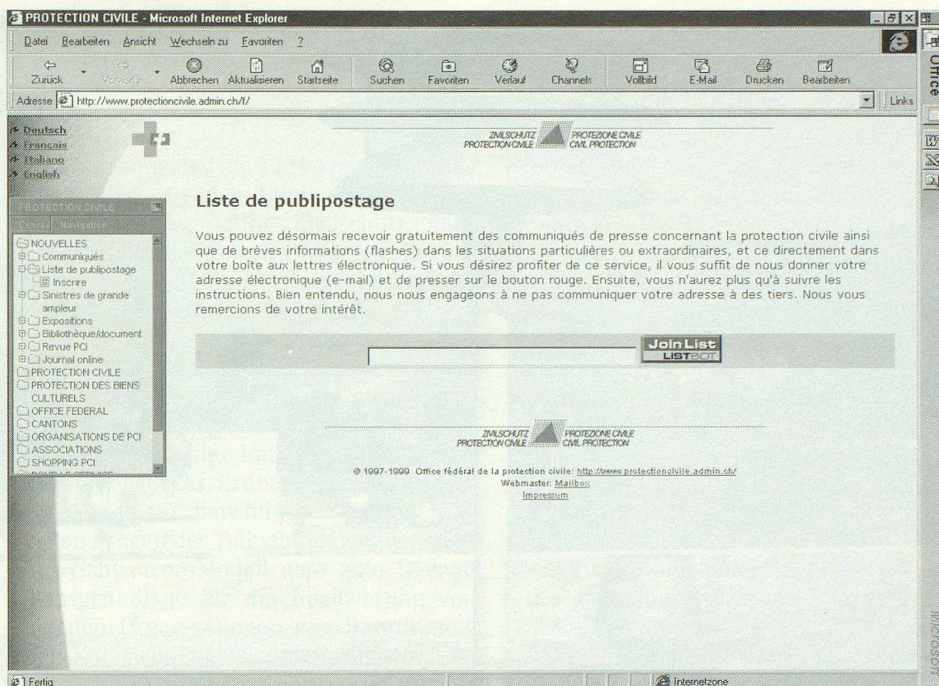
PROTECTION CIVILE - Microsoft Internet Explorer

Datei Bearbeiten Ansicht Wechseln zu Favoriten ?

Zurück Vorwärts Abbrechen Aktualisieren Startseite Suchen Favoriten Verlauf Channels Vollbild E-Mail Drucken Bearbeiten

Adresse http://www.protectioncivile.admin.ch/f/

Links

Office

Deutsch
Français
Italiano
English

ZIVILSCHUTZ PROTECTION CIVILE PROTEZIONE CIVILE CIVIL PROTECTION

PROTECTION CIVILE

NOUVELLES
Communiqués
Liste de publipostage
Inscrire
Sinistres de grande ampleur
Expositions
Bibliothèque/document
Revue PCI
Journal online
PROTECTION CIVILE
PROTECTION DES BIENS CULTURELS
OFFICE FEDERAL
CANTONS
ORGANISATIONS DE PCI
ASSOCIATIONS
SHOPPING PCI

Liste de publipostage

Vous pouvez désormais recevoir gratuitement des communiqués de presse concernant la protection civile ainsi que de brèves informations (flashes) dans les situations particulières ou extraordinaires, et ce directement dans votre boîte aux lettres électronique. Si vous désirez profiter de ce service, il vous suffit de nous donner votre adresse électronique (e-mail) et de presser sur le bouton rouge. Ensuite, vous n'aurez plus qu'à suivre les instructions. Bien entendu, nous nous engageons à ne pas communiquer votre adresse à des tiers. Nous vous remercions de votre intérêt.

Join List
LISTBOT

ZIVILSCHUTZ PROTECTION CIVILE PROTEZIONE CIVILE CIVIL PROTECTION

© 1997-1999 Office fédéral de la protection civile: http://www.protectioncivile.admin.ch/
Webmaster: Mailbox
Impressum

Fertig

Internetzone

Microsoft